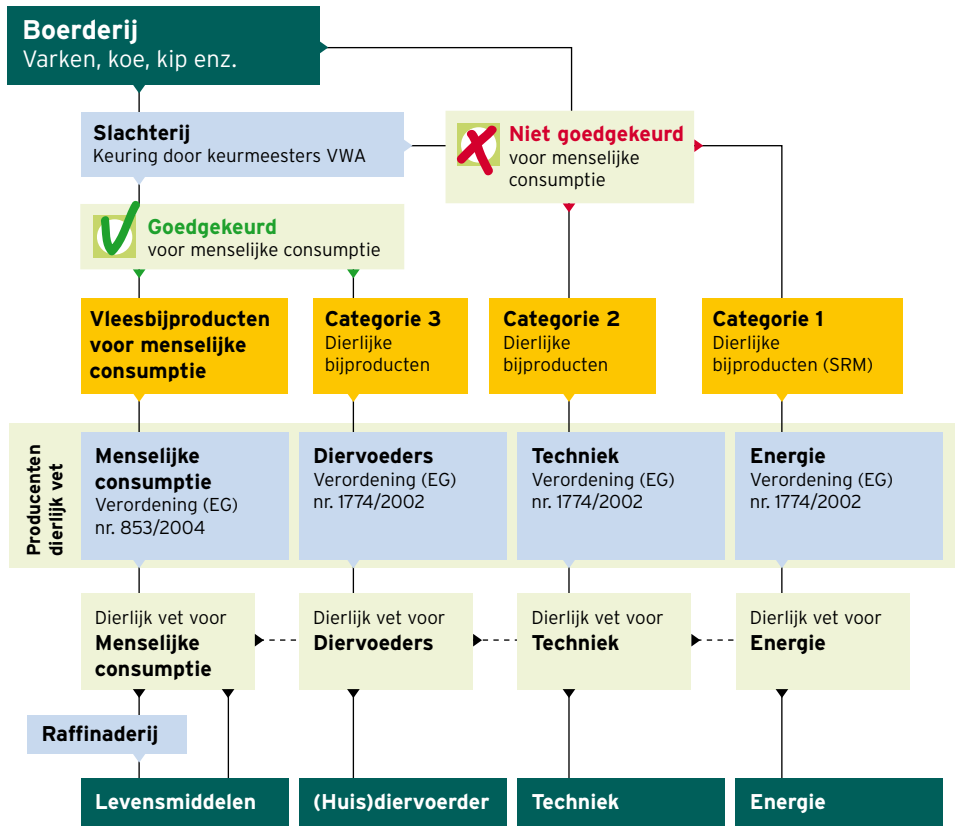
Boerderij
Varken, koe, kip enz.

Slachterij
Keuring door keurmeesters VWA

Niet goedgekeurd
voor menselijke consumptie

Goedgekeurd
voor menselijke consumptie

Vleesbijproducten voor menselijke consumptie

Categorie 3
Dierlijke bijproducten

Categorie 2
Dierlijke bijproducten

Categorie 1
Dierlijke bijproducten (SRM)

Producenten dierlijk vet

Menselijke consumptie
Verordening (EG) nr. 853/2004

Diervoeders
Verordening (EG) nr. 1774/2002

Techniek
Verordening (EG) nr. 1774/2002

Energie
Verordening (EG) nr. 1774/2002

Dierlijk vet voor
Menselijke consumptie

Dierlijk vet voor
Diervoeders

Dierlijk vet voor
Techniek

Dierlijk vet voor
Energie

Raffinaderij

Levensmiddelen

(Huis)diervoerder

Techniek

Energie